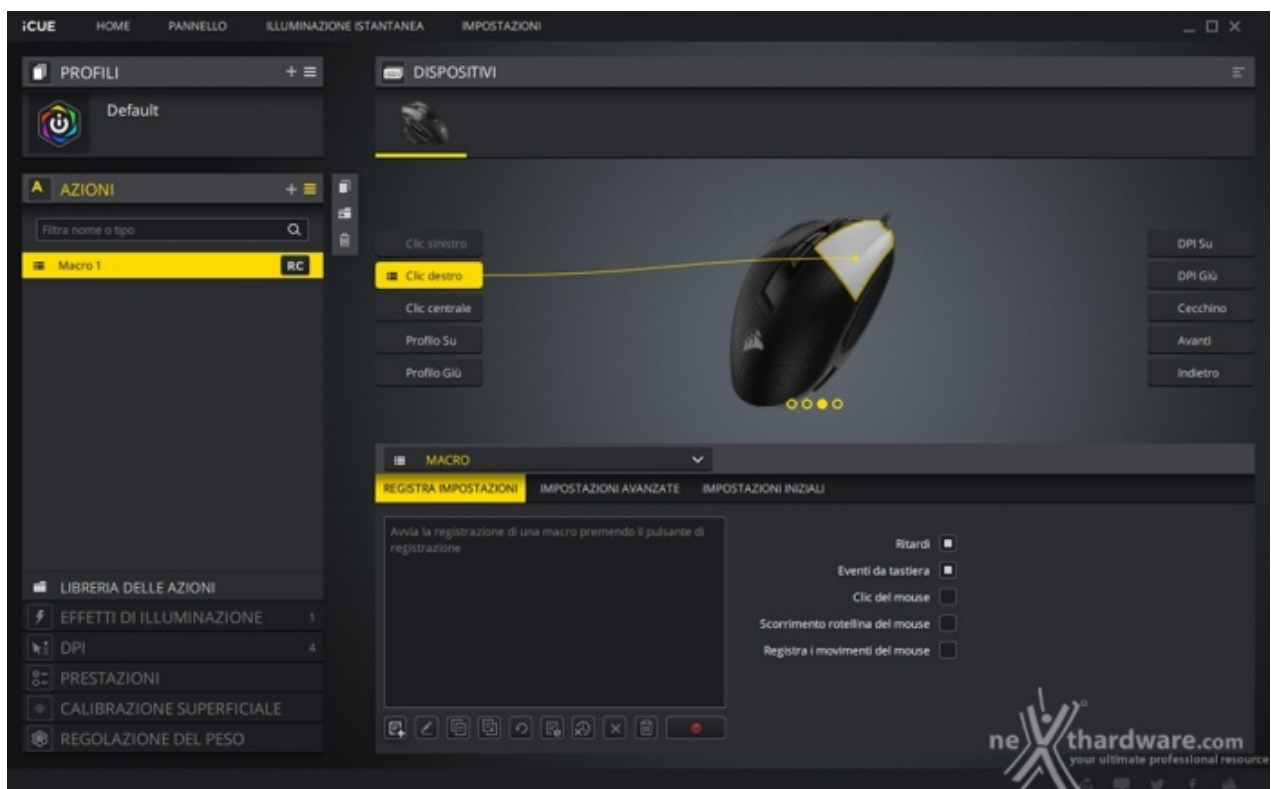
iCUE HOME PANNELLO ILLUMINAZIONE ISTANTANEA IMPOSTAZIONI

PROFILI + ≡

Default

AZIONI + ≡

Filtra nome o tipo

Macro 1 RC

LIBRERIA DELLE AZIONI

EFFETTI DI ILLUMINAZIONE 1

DPI 4

PRESTAZIONI

CALIBRAZIONE SUPERFICIALE

REGOLAZIONE DEL PESO

DISPOSITIVI

Clic sinistro

Clic destro

Clic centrale

Profilo Su

Profilo Giù

DPI Su

DPI Giù

Cecchino

Avanti

Indietro

MACRO

REGISTRA IMPOSTAZIONI IMPOSTAZIONI AVANZATE IMPOSTAZIONI INIZIALI

Avvia la registrazione di una macro premendo il pulsante di registrazione

Ritardi

Eventi da tastiera

Clic del mouse

Scorrimento rotellina del mouse

Registra i movimenti del mouse

nexthardware.com
your ultimate professional resource